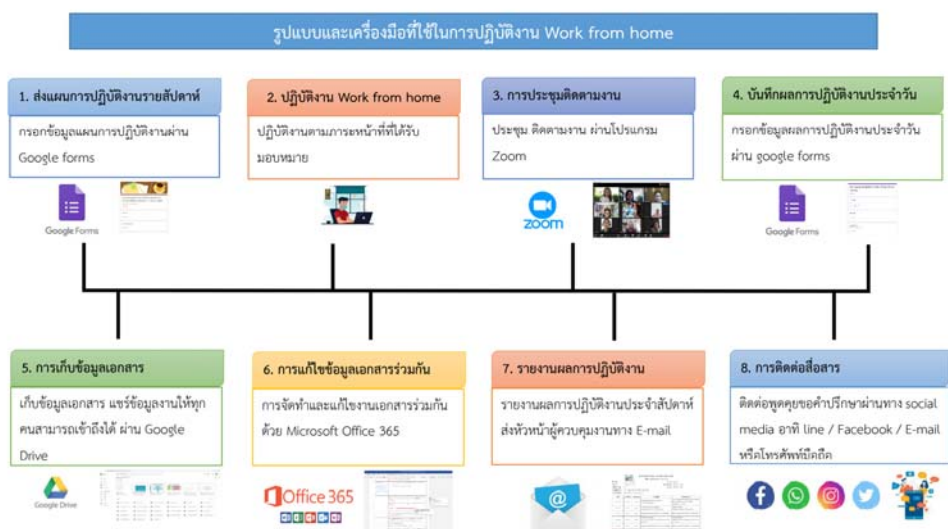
รูปแบบและเครื่องมือที่ใช้ในการปฏิบัติงาน Work from home

1. ส่งแผนการปฏิบัติงานรายสัปดาห์

กรอกข้อมูลแผนการปฏิบัติงานผ่าน Google forms

Google Forms

2. ปฏิบัติงาน Work from home

ปฏิบัติงานตามภาระหน้าที่ที่ได้รับมอบหมาย

3. การประชุมติดตามงาน

ประชุม ติดตามงาน ผ่านโปรแกรม Zoom

zoom

4. บันทึกผลการปฏิบัติงานประจำวัน

กรอกข้อมูลผลการปฏิบัติงานประจำวัน ผ่าน google forms

Google Forms

5. การเก็บข้อมูลเอกสาร

เก็บข้อมูลเอกสาร แชร์ข้อมูลงานให้ทุกคนสามารถเข้าถึงได้ ผ่าน Google Drive

Google Drive

6. การแก้ไขข้อมูลเอกสารร่วมกัน

การจัดทำและแก้ไขงานเอกสารร่วมกัน ด้วย Microsoft Office 365

Office 365

7. รายงานผลการปฏิบัติงาน

รายงานผลการปฏิบัติงานประจำสัปดาห์ ส่งหัวหน้าผู้ควบคุมงานทาง E-mail

@

8. การติดต่อสื่อสาร

ติดต่อพูดคุยขอคำปรึกษาผ่านทาง social media อาทิ line / Facebook / E-mail หรือโทรศัพท์มือถือ